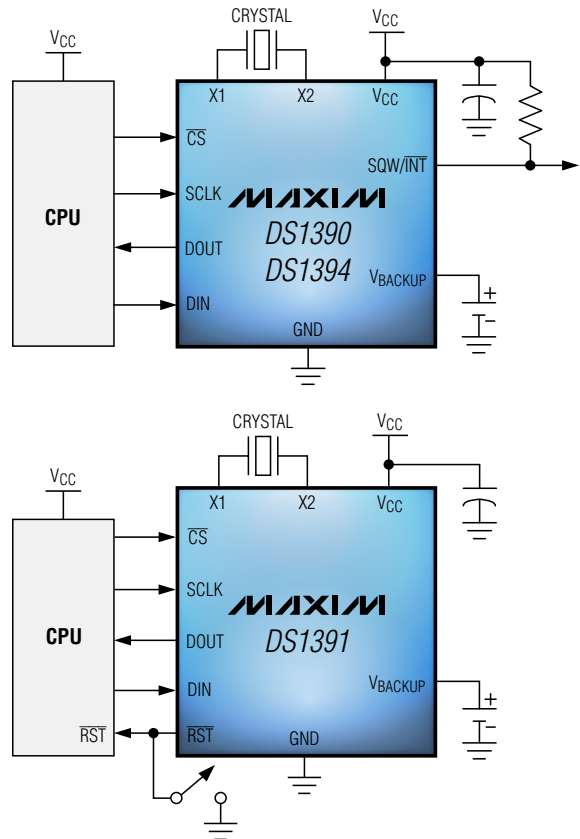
CRYSTAL

$V_{CC}$

$V_{CC}$

X1

X2

$V_{CC}$

CPU

$\overline{CS}$

SCLK

DOUT

DIN

SQW/$\overline{INT}$

MAXIM

DS1390

DS1394

$V_{BACKUP}$

+

GND

CRYSTAL

$V_{CC}$

$V_{CC}$

X1

X2

$V_{CC}$

CPU

$\overline{CS}$

SCLK

DOUT

DIN

$\overline{RST}$

$\overline{RST}$

MAXIM

DS1391

$V_{BACKUP}$

+

GND